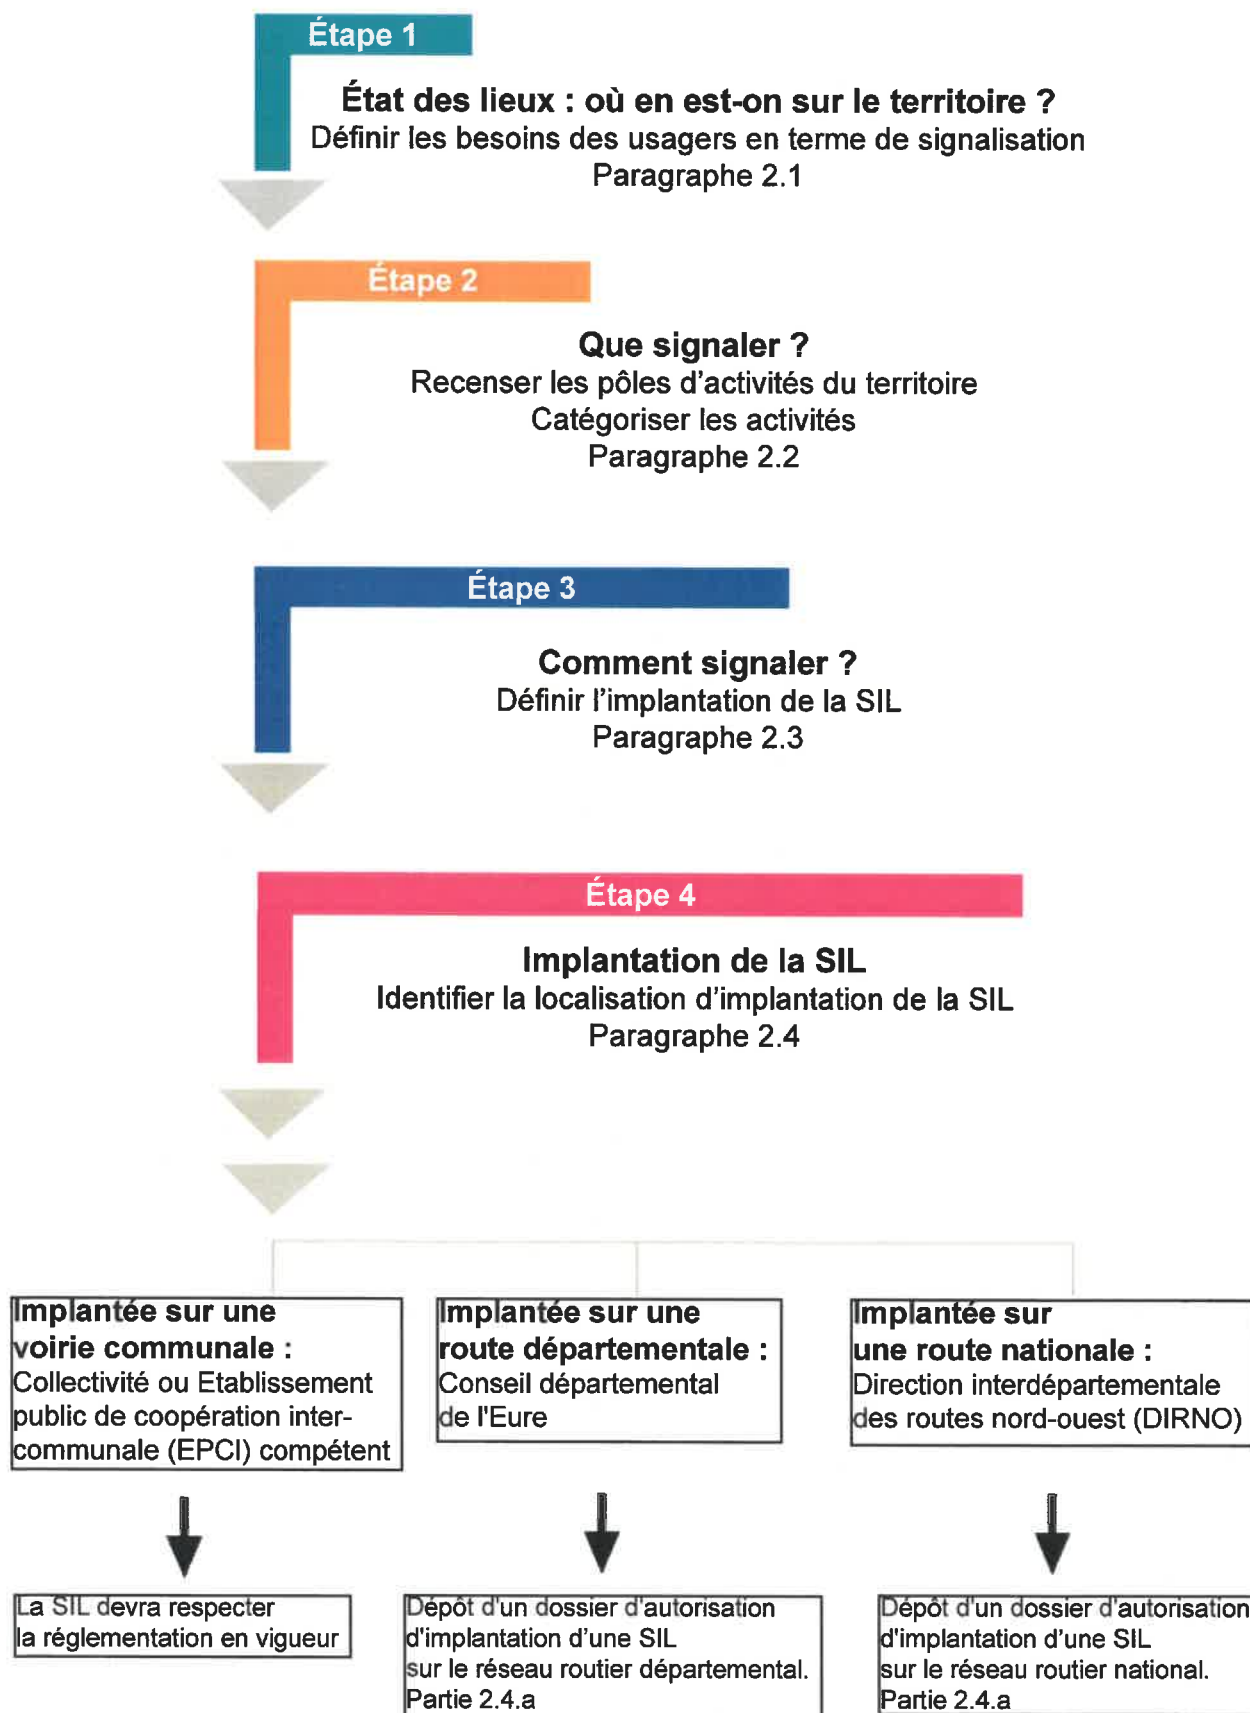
Étape 1

État des lieux : où en est-on sur le territoire ?
Définir les besoins des usagers en terme de signalisation
Paragraphe 2.1

Étape 2

Que signaler ?
Recenser les pôles d'activités du territoire
Catégoriser les activités
Paragraphe 2.2

Étape 3

Comment signaler ?
Définir l'implantation de la SIL
Paragraphe 2.3

Étape 4

Implantation de la SIL
Identifier la localisation d'implantation de la SIL
Paragraphe 2.4

Implantée sur une voirie communale : Collectivité ou Etablissement public de coopération intercommunale (EPCI) compétent

Implantée sur une route départementale : Conseil départemental de l'Eure

Implantée sur une route nationale : Direction interdépartementale des routes nord-ouest (DIRNO)

La SIL devra respecter la réglementation en vigueur

Dépôt d'un dossier d'autorisation d'implantation d'une SIL sur le réseau routier départemental. Partie 2.4.a

Dépôt d'un dossier d'autorisation d'implantation d'une SIL sur le réseau routier national. Partie 2.4.a